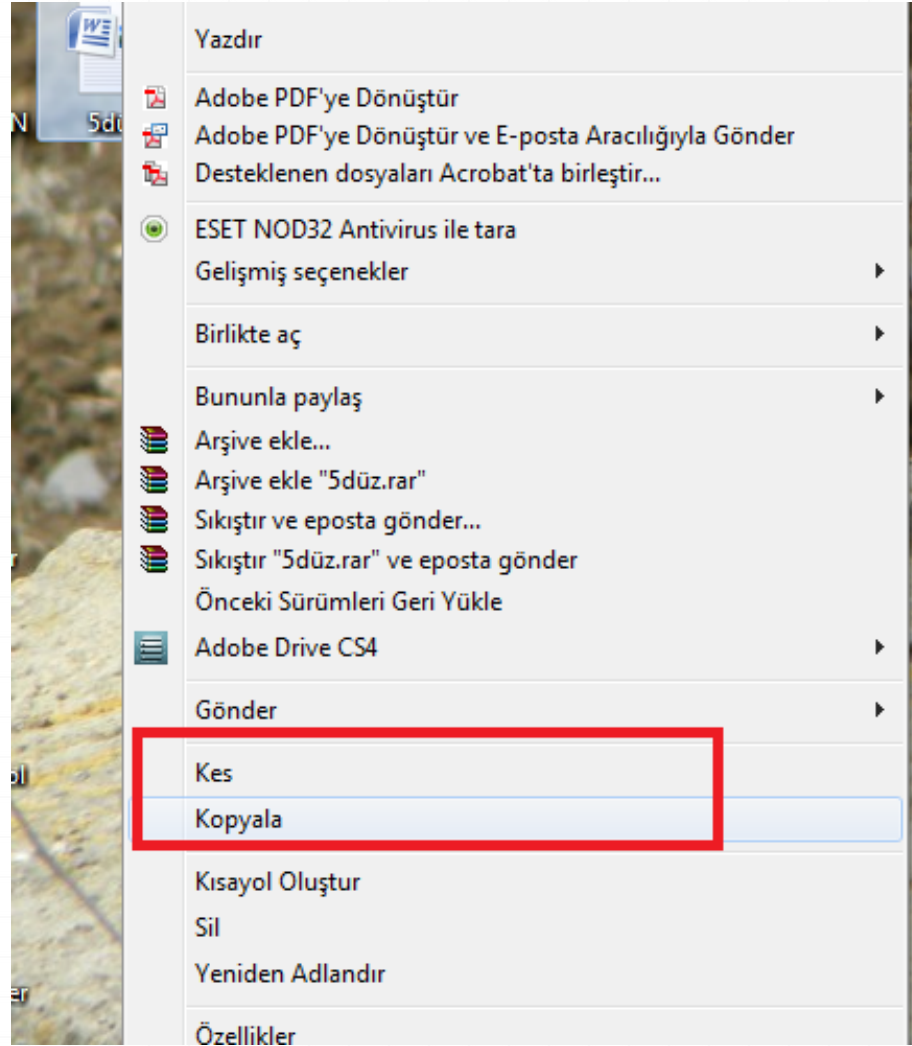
N

5dü

r

ol

er

Yazdır

Adobe PDF'ye Dönüştür
Adobe PDF'ye Dönüştür ve E-posta Aracılığıyla Gönder
Desteklenen dosyaları Acrobat'ta birleştir...

ESET NOD32 Antivirus ile tara
Gelişmiş seçenekler

Birlikte aç

Bununla paylaş
Arşive ekle...
Arşive ekle "5düz.rar"
Sıkıştır ve eposta gönder...
Sıkıştır "5düz.rar" ve eposta gönder
Önceki Sürümleri Geri Yükle
Adobe Drive CS4

Gönder

Kes
Kopyala

Kısayol Oluştur
Sil
Yeniden Adlandır

Özellikler